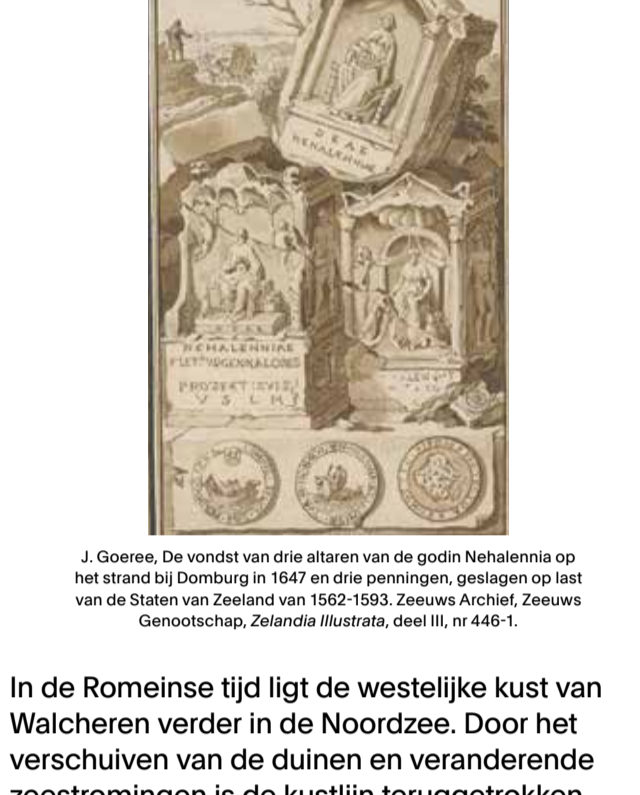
DEAE NEHALENNIAE

NEHALENNIAE
F·LET·VOGENNALORES
PROXSEKT·IEVIZ
V S L M

J. Goeree, De vondst van drie altaren van de godin Nehalennia op het strand bij Domburg in 1647 en drie penningen, geslagen op last van de Staten van Zeeland van 1562-1593. Zeeuws Archief, Zeeuws Genootschap, *Zelandia Illustrata*, deel III, nr 446-1.

In de Romeinse tijd ligt de westelijke kust van Walcheren verder in de Noordzee. Door het verschuiven van de duinen en veranderende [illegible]